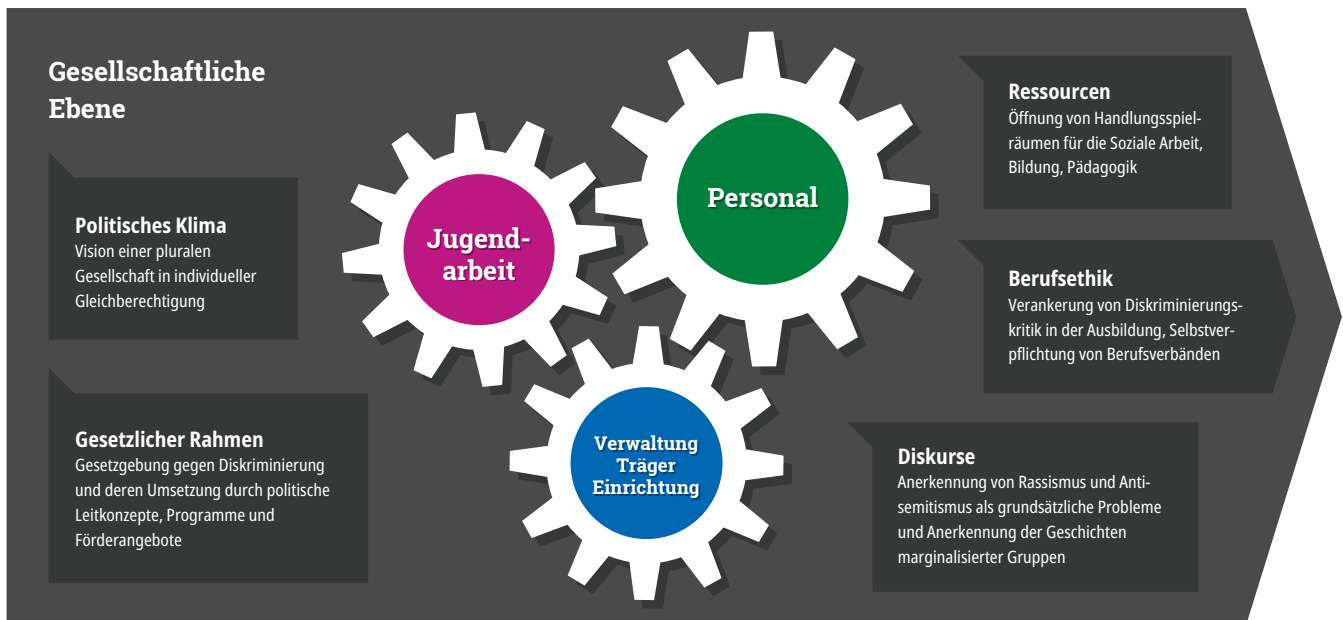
Gesellschaftliche Ebene

Politisches Klima
Vision einer pluralen Gesellschaft in individueller Gleichberechtigung

Gesetzlicher Rahmen
Gesetzgebung gegen Diskriminierung und deren Umsetzung durch politische Leitkonzepte, Programme und Förderangebote

Jugend-arbeit

Personal

Verwaltung
Träger
Einrichtung

Ressourcen
Öffnung von Handlungsspielräumen für die Soziale Arbeit, Bildung, Pädagogik

Berufsethik
Verankerung von Diskriminierungskritik in der Ausbildung, Selbstverpflichtung von Berufsverbänden

Diskurse
Anerkennung von Rassismus und Antisemitismus als grundsätzliche Probleme und Anerkennung der Geschichten marginalisierter Gruppen